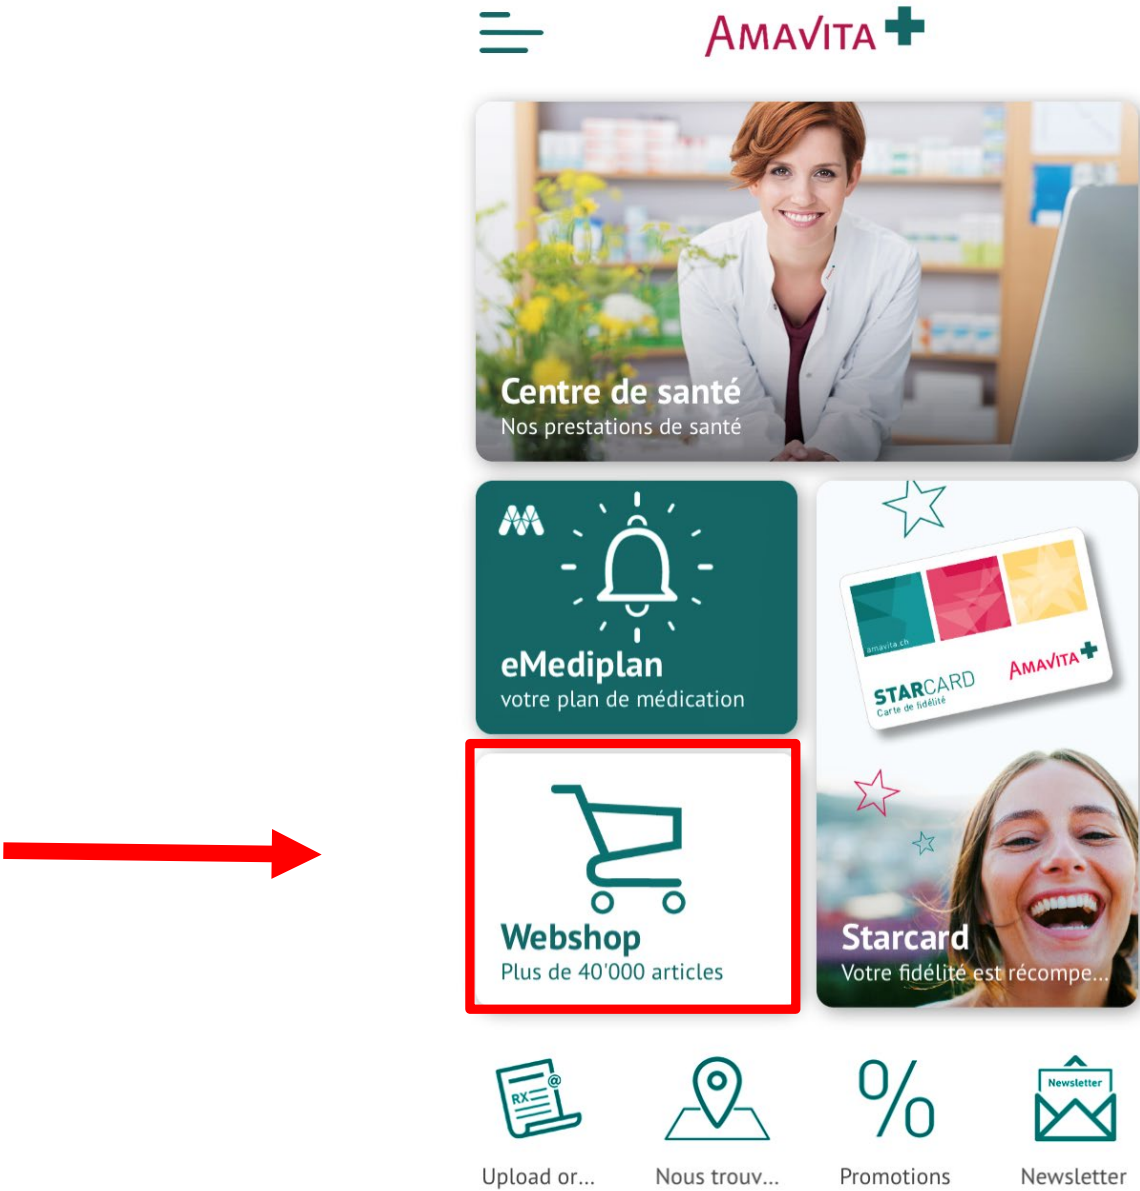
AMAVITA

Centre de santé
Nos prestations de santé

eMediplan
votre plan de médication

amavita.ch
STARCARD
Carte de fidélité
AMAVITA

Webshop
Plus de 40'000 articles

Starcard
Votre fidélité est récompe...

RX
Newsletter

Upload or...
Nous trouv...
Promotions
Newsletter